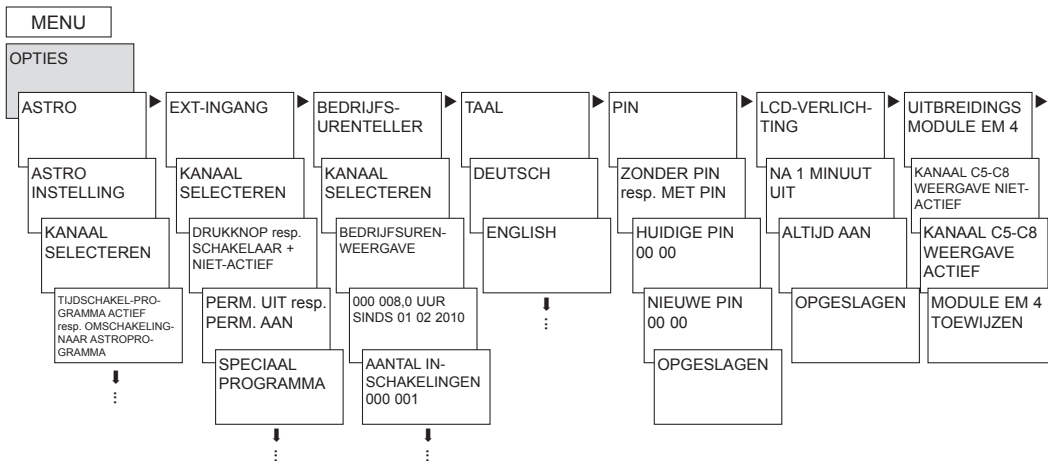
MENU

OPTIES

ASTRO

ASTRO INSTELLING

KANAAL SELECTEREN

TIJDSCHAKEL-PROGRAMMA ACTIEF resp. OMSCHAKELING-NAAR ASTROPROGRAMMA

EXT-INGANG

KANAAL SELECTEREN

DRUKKNOP resp. SCHAKELAAR + NIET-ACTIEF

PERM. UIT resp. PERM. AAN

SPECIAAL PROGRAMMA

BEDRIJFS-URENTELLER

KANAAL SELECTEREN

BEDRIJFSUREN-WEERGAVE

000 008,0 UUR SINDS 01 02 2010

AANTAL IN-SCHAKELINGEN 000 001

TAAL

DEUTSCH

ENGLISH

PIN

ZONDER PIN resp. MET PIN

HUIDIGE PIN 00 00

NIEUWE PIN 00 00

OPGESLAGEN

LCD-VERLICH-TING

NA 1 MINUUT UIT

ALTIJD AAN

OPGESLAGEN

UITBREIDINGS MODULE EM 4

KANAAL C5-C8 WEERGAVE NIET-ACTIEF

KANAAL C5-C8 WEERGAVE ACTIEF

MODULE EM 4 TOEWIJZEN